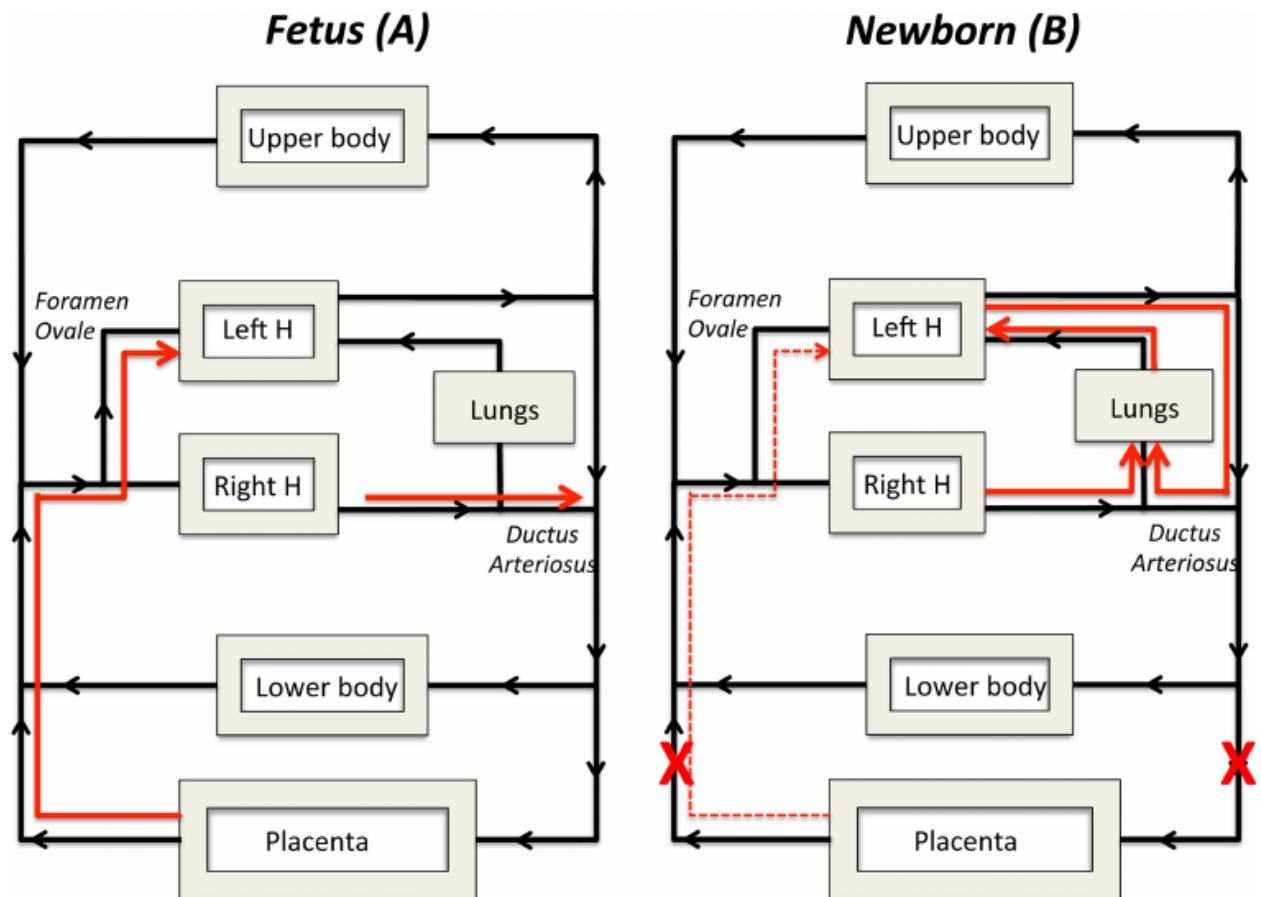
Fetus (A)

Upper body

Foramen Ovale

Left H

Lungs

Right H

Ductus Arteriosus

Lower body

Placenta

Newborn (B)

Upper body

Foramen Ovale

Left H

Lungs

Right H

Ductus Arteriosus

Lower body

X

X

Placenta